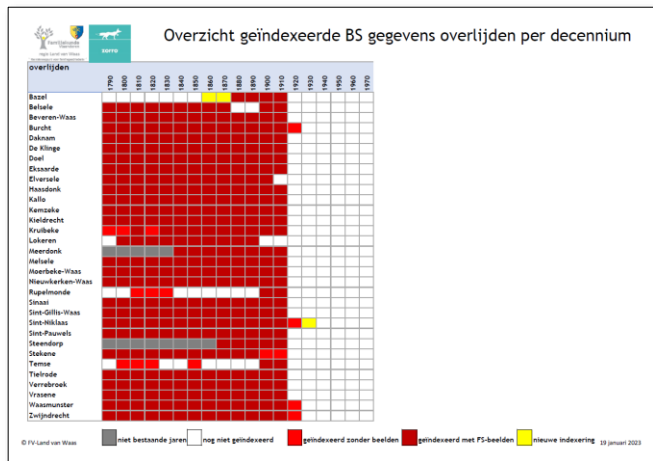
Overzicht geïndexeerde BS gegevens overlijden per decennium

| overlijden | 1790 | 1800 | 1810 | 1820 | 1830 | 1840 | 1850 | 1860 | 1870 | 1880 | 1890 | 1900 | 1910 | 1920 | 1930 | 1940 | 1950 | 1960 | 1970 |
|---|---|---|---|---|---|---|---|---|---|---|---|---|---|---|---|---|---|---|---|
| Bazel | | | | | | | | | | | | | | | | | | | |
| Belsele | | | | | | | | | | | | | | | | | | | |
| Beveren-Waas | | | | | | | | | | | | | | | | | | | |
| Burcht | | | | | | | | | | | | | | | | | | | |
| Daknam | | | | | | | | | | | | | | | | | | | |
| De Klinge | | | | | | | | | | | | | | | | | | | |
| Doel | | | | | | | | | | | | | | | | | | | |
| Eksaarde | | | | | | | | | | | | | | | | | | | |
| Elversele | | | | | | | | | | | | | | | | | | | |
| Haasdonk | | | | | | | | | | | | | | | | | | | |
| Kallo | | | | | | | | | | | | | | | | | | | |
| Kemzeke | | | | | | | | | | | | | | | | | | | |
| Kieldrecht | | | | | | | | | | | | | | | | | | | |
| Kruibeke | | | | | | | | | | | | | | | | | | | |
| Lokeren | | | | | | | | | | | | | | | | | | | |
| Meerdonk | | | | | | | | | | | | | | | | | | | |
| Melsele | | | | | | | | | | | | | | | | | | | |
| Moerbeke-Waas | | | | | | | | | | | | | | | | | | | |
| Nieuwkerken-Waas | | | | | | | | | | | | | | | | | | | |
| Rupelmonde | | | | | | | | | | | | | | | | | | | |
| Sinaai | | | | | | | | | | | | | | | | | | | |
| Sint-Gillis-Waas | | | | | | | | | | | | | | | | | | | |
| Sint-Niklaas | | | | | | | | | | | | | | | | | | | |
| Sint-Pauwels | | | | | | | | | | | | | | | | | | | |
| Steendorp | | | | | | | | | | | | | | | | | | | |
| Stekene | | | | | | | | | | | | | | | | | | | |
| Temse | | | | | | | | | | | | | | | | | | | |
| Tielrode | | | | | | | | | | | | | | | | | | | |
| Verrebroek | | | | | | | | | | | | | | | | | | | |
| Vrasene | | | | | | | | | | | | | | | | | | | |
| Waasmunster | | | | | | | | | | | | | | | | | | | |
| Zwijndrecht | | | | | | | | | | | | | | | | | | | |

© FV-Land van Waas

niet bestaande jaren
nog niet geïndexeerd
geïndexeerd zonder beelden
geïndexeerd met FS-beelden
nieuwe indexering

19 januari 2023